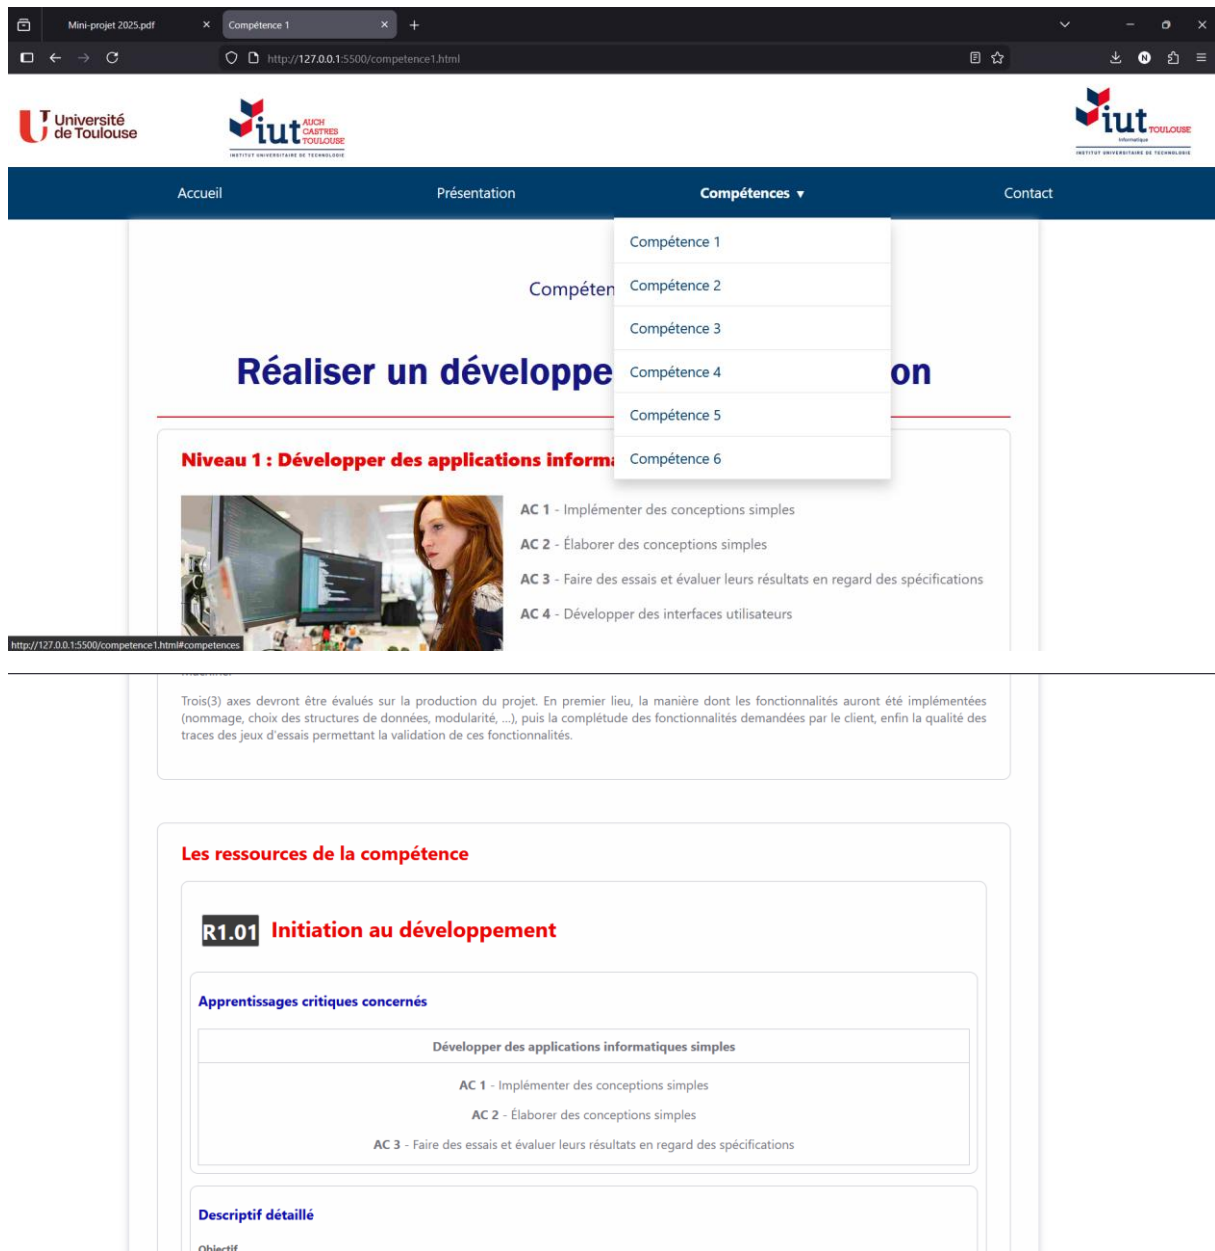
Mini-projet 2025.pdf ×
Compétence 1 ×
+

http://127.0.0.1:5500/competence1.html

Université de Toulouse

iut AUCH CASTRES TOULOUSE
INSTITUT UNIVERSITAIRE DE TECHNOLOGIE

iut TOULOUSE
Informatique
INSTITUT UNIVERSITAIRE DE TECHNOLOGIE

Accueil
Présentation
Compétences ▾
Contact

Compétence 1
Compétence 2
Compétence 3
Compétence 4
Compétence 5
Compétence 6

Compéten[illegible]

Réaliser un développe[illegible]on

Niveau 1 : Développer des applications informa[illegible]

**AC 1** - Implémenter des conceptions simples

**AC 2** - Élaborer des conceptions simples

**AC 3** - Faire des essais et évaluer leurs résultats en regard des spécifications

**AC 4** - Développer des interfaces utilisateurs

http://127.0.0.1:5500/competence1.html#competences

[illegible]

Trois(3) axes devront être évalués sur la production du projet. En premier lieu, la manière dont les fonctionnalités auront été implémentées (nommage, choix des structures de données, modularité, ...), puis la complétude des fonctionnalités demandées par le client, enfin la qualité des traces des jeux d'essais permettant la validation de ces fonctionnalités.

Les ressources de la compétence

R1.01 Initiation au développement

Apprentissages critiques concernés

| Développer des applications informatiques simples |
|---|
| **AC 1** - Implémenter des conceptions simples<br>**AC 2** - Élaborer des conceptions simples<br>**AC 3** - Faire des essais et évaluer leurs résultats en regard des spécifications |

Descriptif détaillé

Objectif